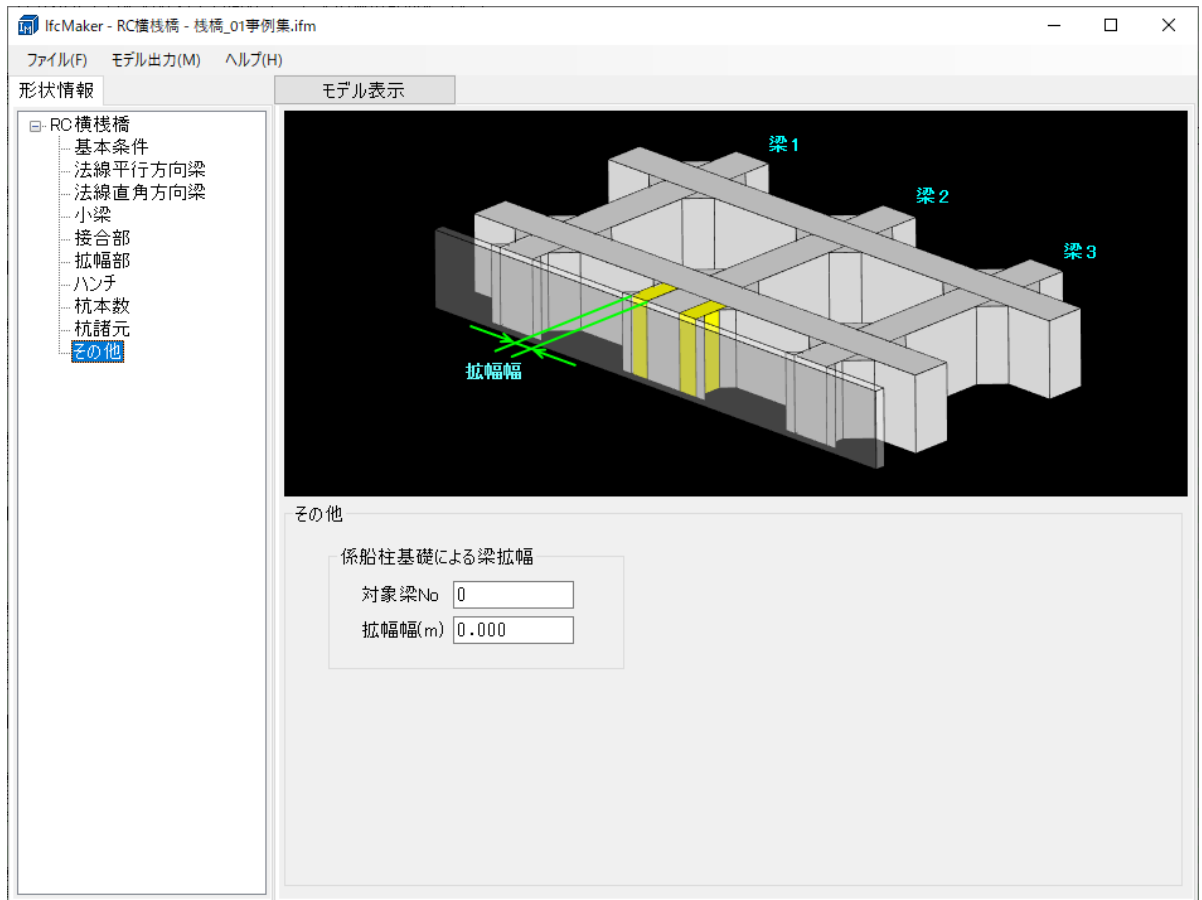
IfcMaker - RC横桟橋 - 桟橋_01事例集.ifm

ファイル(F) モデル出力(M) ヘルプ(H)

形状情報

RC横桟橋
基本条件
法線平行方向梁
法線直角方向梁
小梁
接合部
拡幅部
ハンチ
杭本数
杭諸元
その他

モデル表示

梁1
梁2
梁3
拡幅幅

その他

係船柱基礎による梁拡幅

対象梁No 0

拡幅幅(m) 0.000